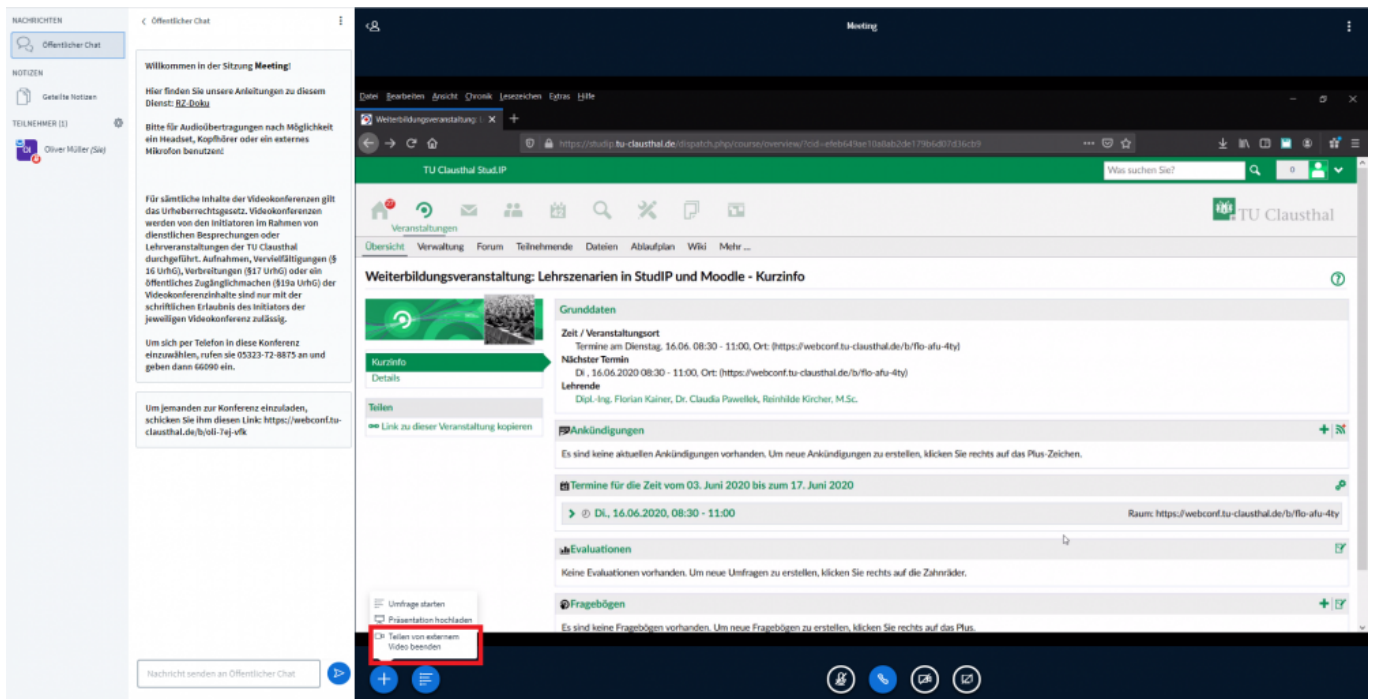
NACHRICHTEN

Öffentlicher Chat

NOTIZEN

Geteilte Notizen

TEILNEHMER (1)

OI Oliver Müller (Sie)

‹ Öffentlicher Chat

Willkommen in der Sitzung Meeting!

Hier finden Sie unsere Anleitungen zu diesem Dienst: RZ-Doku

Bitte für Audioübertragungen nach Möglichkeit ein Headset, Kopfhörer oder ein externes Mikrofon benutzen!

Für sämtliche Inhalte der Videokonferenzen gilt das Urheberrechtsgesetz. Videokonferenzen werden von den Initiatoren im Rahmen von dienstlichen Besprechungen oder Lehrveranstaltungen der TU Clausthal durchgeführt. Aufnahmen, Vervielfältigungen (§ 16 UrhG), Verbreitungen (§17 UrhG) oder ein öffentliches Zugänglichmachen (§19a UrhG) der Videokonferenzinhalte sind nur mit der schriftlichen Erlaubnis des Initiators der jeweiligen Videokonferenz zulässig.

Um sich per Telefon in diese Konferenz einzuwählen, rufen sie 05323-72-8875 an und geben dann 66090 ein.

Um jemanden zur Konferenz einzuladen, schicken Sie ihm diesen Link: https://webconf.tu-clausthal.de/b/oli-7ej-vfk

Nachricht senden an Öffentlicher Chat

Meeting

Datei Bearbeiten Ansicht Chronik Lesezeichen Extras Hilfe

Weiterbildungsveranstaltung: L

https://studip.tu-clausthal.de/dispatch.php/course/overview/?cid=efeb649ae10a8ab2de179b6d07d36cb9

TU Clausthal Stud.IP

Was suchen Sie?

Veranstaltungen

TU Clausthal

Übersicht Verwaltung Forum Teilnehmende Dateien Ablaufplan Wiki Mehr ...

Weiterbildungsveranstaltung: Lehrszenarien in StudIP und Moodle - Kurzinfo

Kurzinfo
Details

Teilen
Link zu dieser Veranstaltung kopieren

Grunddaten

Zeit / Veranstaltungsort
Termine am Dienstag. 16.06. 08:30 - 11:00, Ort: (https://webconf.tu-clausthal.de/b/flo-afu-4ty)
Nächster Termin
Di , 16.06.2020 08:30 - 11:00, Ort: (https://webconf.tu-clausthal.de/b/flo-afu-4ty)
Lehrende
Dipl.-Ing. Florian Kainer, Dr. Claudia Pawellek, Reinhilde Kircher, M.Sc.

Ankündigungen

Es sind keine aktuellen Ankündigungen vorhanden. Um neue Ankündigungen zu erstellen, klicken Sie rechts auf das Plus-Zeichen.

Termine für die Zeit vom 03. Juni 2020 bis zum 17. Juni 2020

Di., 16.06.2020, 08:30 - 11:00

Raum: https://webconf.tu-clausthal.de/b/flo-afu-4ty

Evaluationen

Keine Evaluationen vorhanden. Um neue Umfragen zu erstellen, klicken Sie rechts auf die Zahnräder.

Fragebögen

Es sind keine Fragebögen vorhanden. Um neue Fragebögen zu erstellen, klicken Sie rechts auf das Plus.

Umfrage starten
Präsentation hochladen
Teilen von externem Video beenden